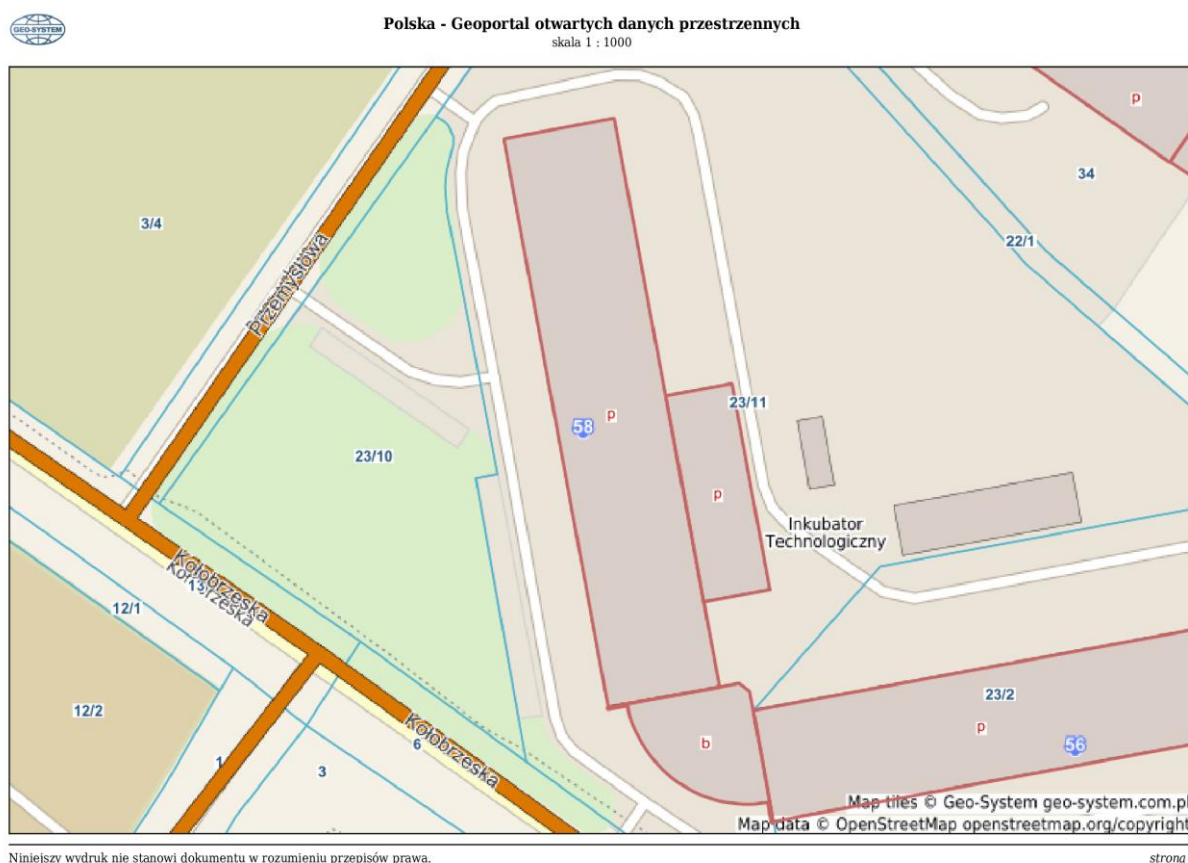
GEO-SYSTEM

Polska - Geoportal otwartych danych przestrzennych
skala 1 : 1000

p
34
3/4
22/1
Przemysłowa
58
p
23/11
23/10
p
Inkubator Technologiczny
Kołobrzeska
Kołobrzeska
13
12/1
Kołobrzeska
6
23/2
12/2
p
56
b
1
3
Map tiles © Geo-System geo-system.com.pl
Map data © OpenStreetMap openstreetmap.org/copyright

Niniejszy wydruk nie stanowi dokumentu w rozumieniu przepisów prawa.
strona